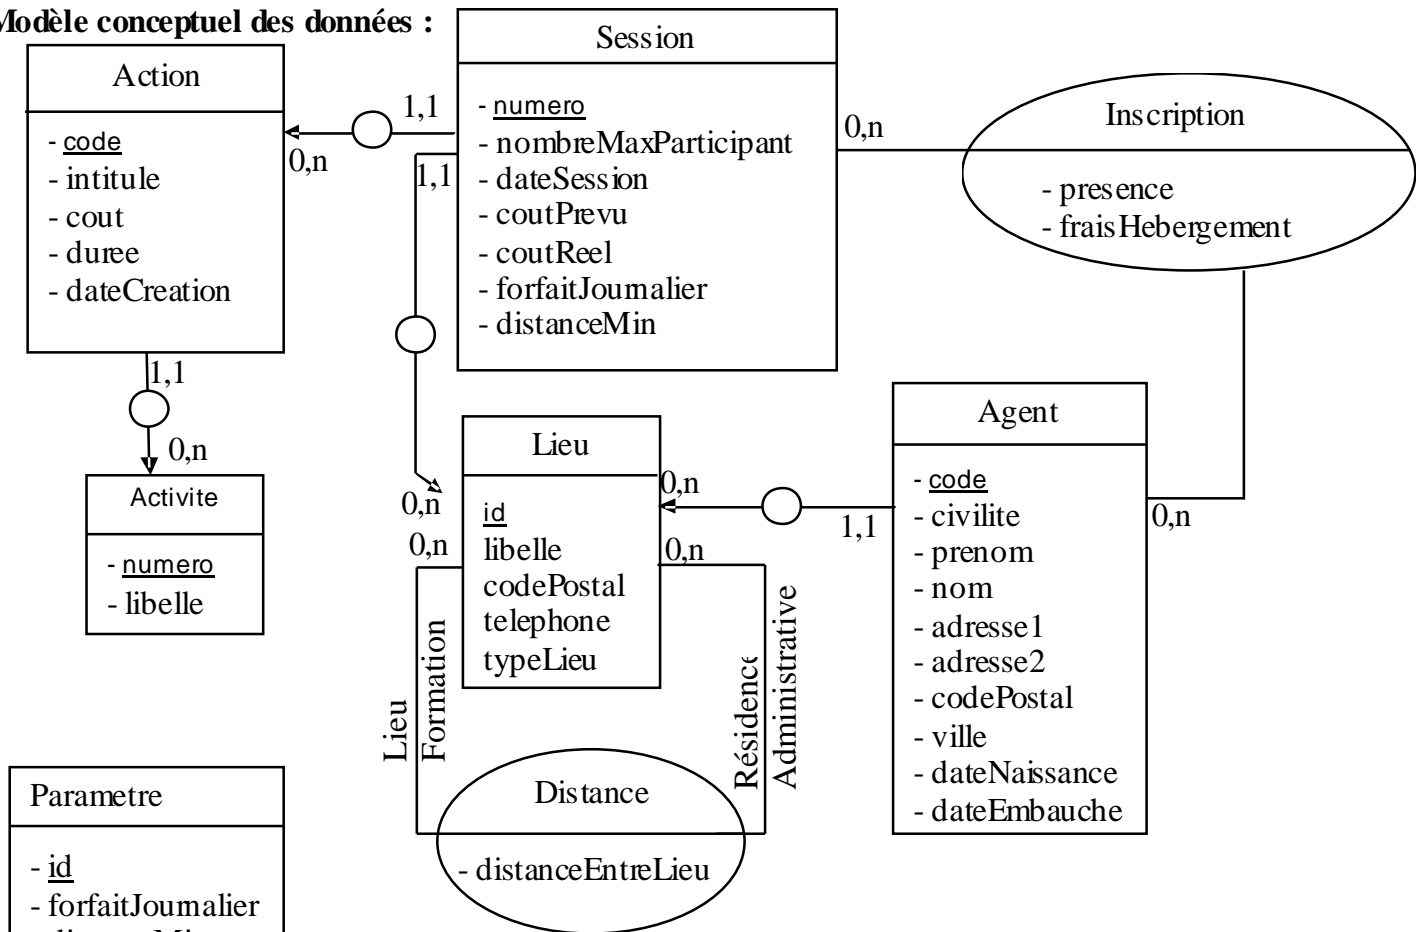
Modèle conceptuel des données :

Action
- code
- intitule
- cout
- duree
- dateCreation

1,1
0,n

Activite
- numero
- libelle

Session
- numero
- nombreMaxParticipant
- dateSession
- coutPrevu
- coutReel
- forfaitJournalier
- distanceMin

1,1
0,n
1,1
0,n

Inscription
- presence
- fraisHebergement

Lieu
id
libelle
codePostal
telephone
typeLieu

0,n
0,n
0,n
0,n

Lieu Formation
Résidence Administrative

Distance
- distanceEntreLieu

Agent
- code
- civilite
- prenom
- nom
- adresse1
- adresse2
- codePostal
- ville
- dateNaissance
- dateEmbauche

1,1
0,n

Parametre
- id
- forfaitJournalier
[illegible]